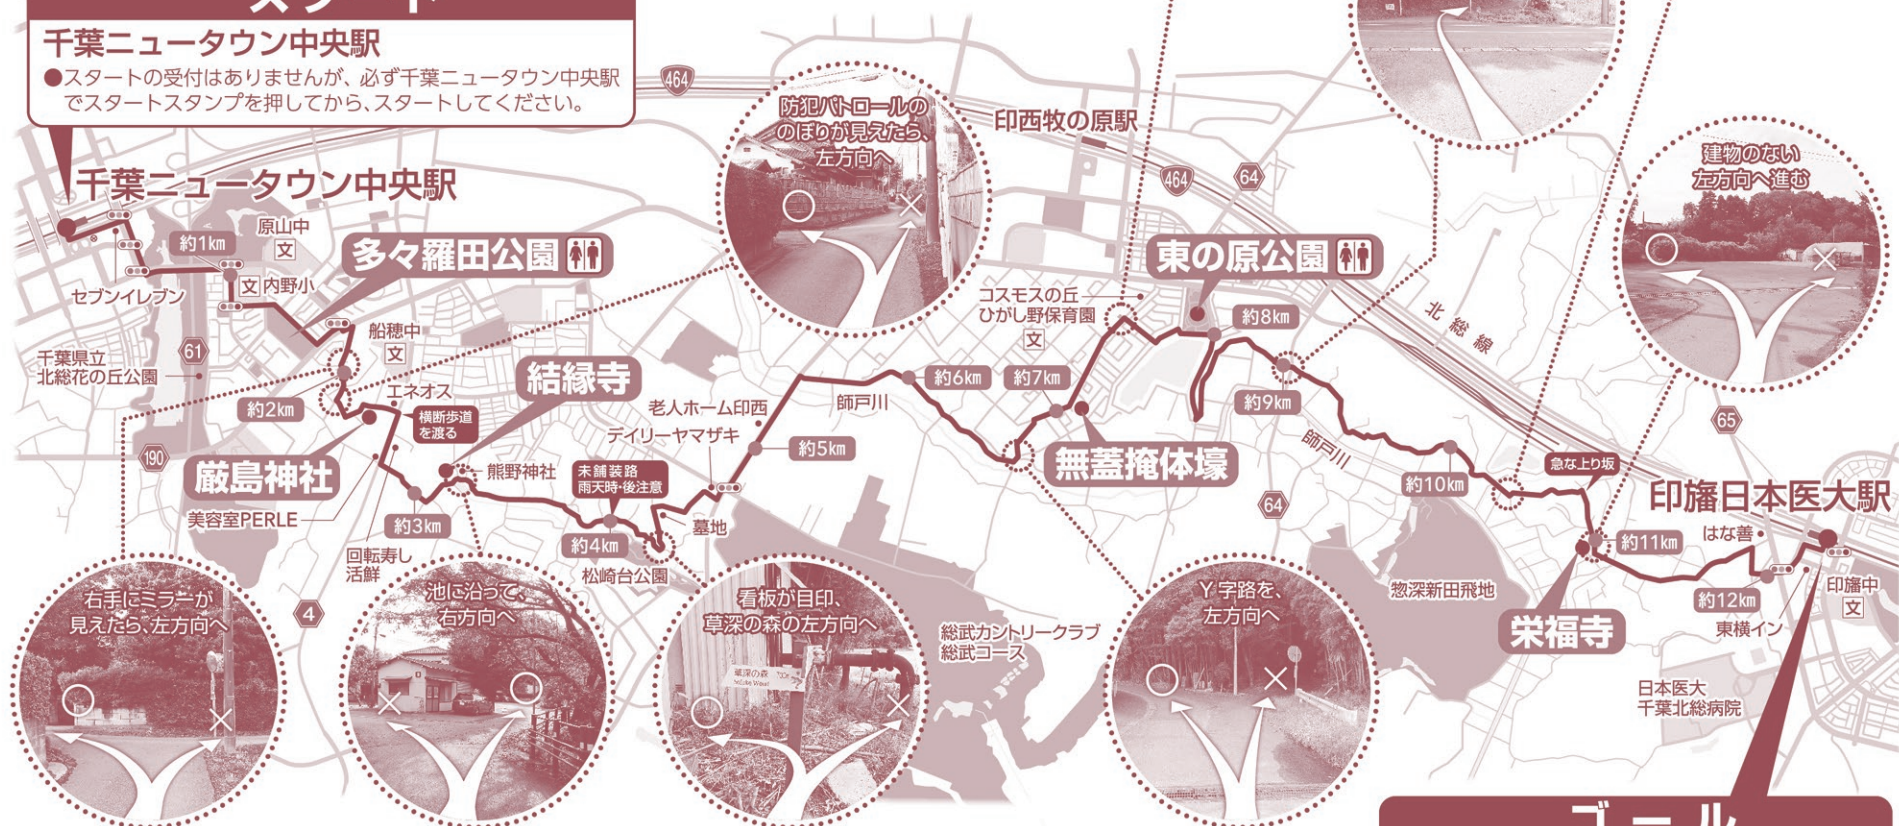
千葉ニュータウン中央駅
●スタートの受付はありませんが、必ず千葉ニュータウン中央駅でスタートスタンプを押してから、スタートしてください。

464

防犯パトロールののぼりが見えたら、左方向へ

印西牧の原駅

建物のない左方向へ進む

千葉ニュータウン中央駅
原山中
文
約1km
多々羅田公園
内野小
文
セブンイレブン
船穂中
文
61
千葉県立北総花の丘公園
エネオス
横断歩道を渡る
約2km
結縁寺
190
厳島神社
熊野神社
美容室PERLE
約3km
回転寿し活鮮
4
老人ホーム印西
デイリーヤマザキ
未舗装路雨天時・後注意
約4km
松崎台公園
墓地
約5km
師戸川
約6km
約7km
コスモスの丘
ひがし野保育園
文
464
64
東の原公園
約8km
北総線
約9km
無蓋掩体壕
師戸川
約10km
64
65
急な上り坂
印旛日本医大駅
約11km
はな善
印旛中
文
約12km
東横イン
惣深新田飛地
栄福寺
日本医大千葉北総病院
総武カントリークラブ総武コース

右手にミラーが見えたら、左方向へ

池に沿って、右方向へ

看板が目印、草深の森の左方向へ

草深の森

Y字路を、左方向へ